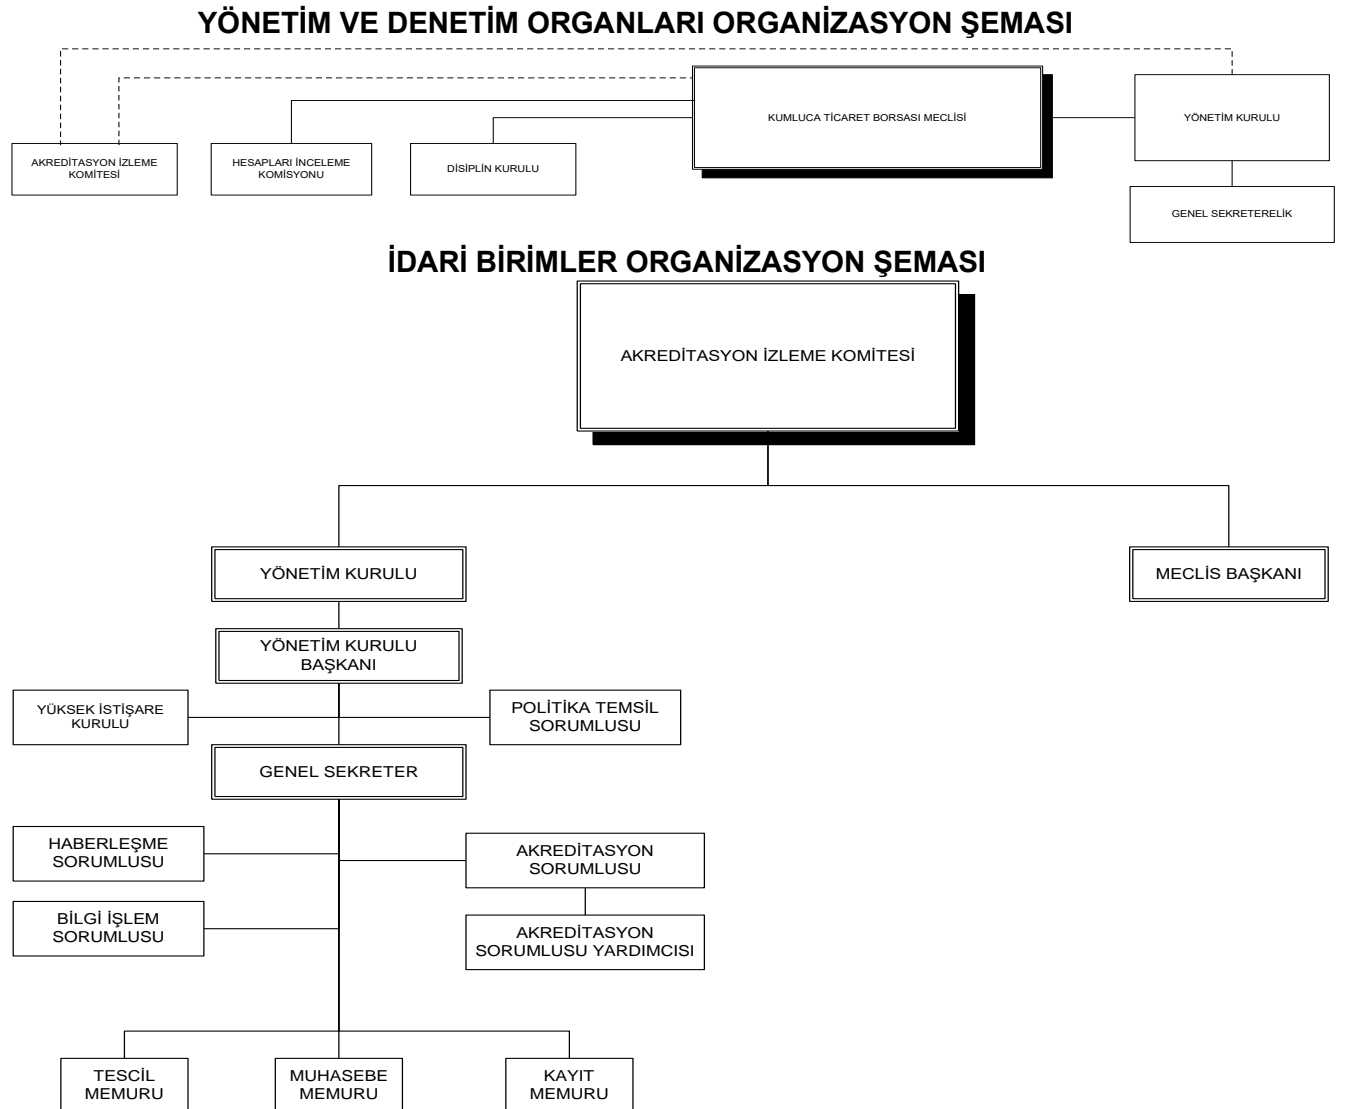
YÖNETİM VE DENETİM ORGANLARI ORGANİZASYON ŞEMASI

KUMLUCA TİCARET BORSASI MECLİSİ

YÖNETİM KURULU

AKREDİTASYON İZLEME KOMİTESİ

HESAPLARI İNCELEME KOMİSYONU

DİSİPLİN KURULU

GENEL SEKRETERELİK

İDARİ BİRİMLER ORGANİZASYON ŞEMASI

AKREDİTASYON İZLEME KOMİTESİ

YÖNETİM KURULU

MECLİS BAŞKANI

YÖNETİM KURULU BAŞKANI

YÜKSEK İSTİŞARE KURULU

POLİTİKA TEMSİL SORUMLUSU

GENEL SEKRETER

HABERLEŞME SORUMLUSU

AKREDİTASYON SORUMLUSU

BİLGİ İŞLEM SORUMLUSU

AKREDİTASYON SORUMLUSU YARDIMCISI

TESCİL MEMURU

MUHASEBE MEMURU

KAYIT MEMURU